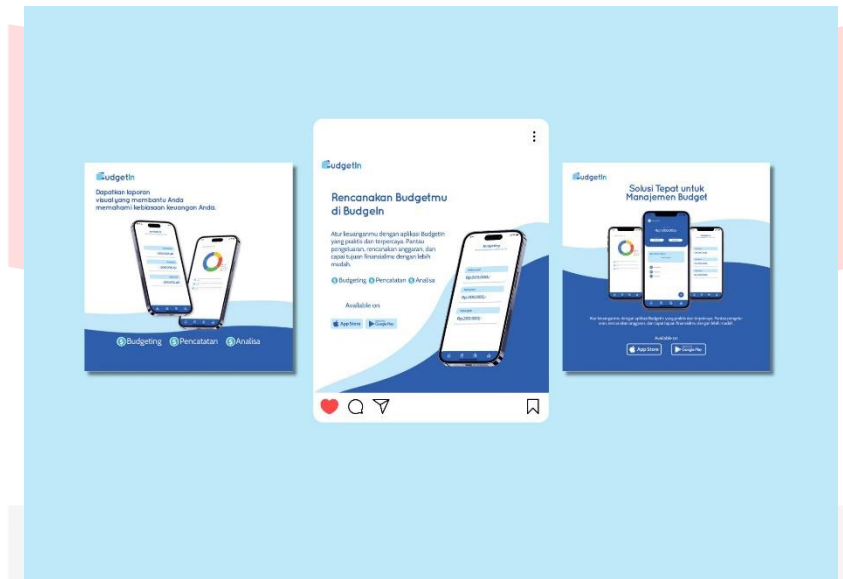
BudgetIn

Dapatkan laporan visual yang membantu Anda memahami kebiasaan keuangan Anda.

Budgeting Pencatatan Analisa

BudgetIn

Rencanakan Budgetmu di BudgeIn

Atur keuanganmu dengan aplikasi Budgetin yang praktis dan terpercaya. Pantau pengeluaran, rencanakan anggaran, dan capai tujuan finansialmu dengan lebih mudah.

Budgeting Pencatatan Analisa

Available on:

App Store Google Play

BudgetIn

Solusi Tepat untuk Manajemen Budget

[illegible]

Available on:

App Store Google Play